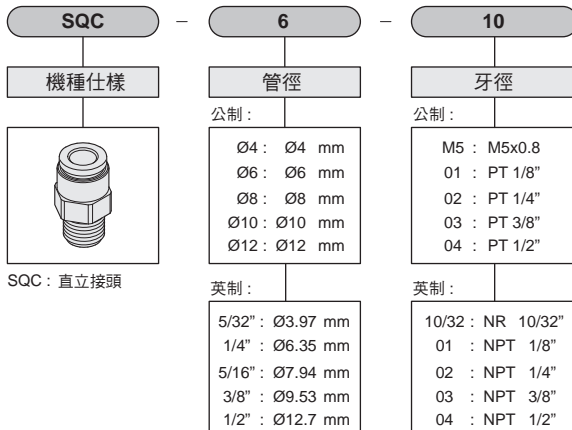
SQC – 6 – 10

機種仕樣

SQC：直立接頭

管徑

公制：

Ø4： Ø4 mm
Ø6： Ø6 mm
Ø8： Ø8 mm
Ø10：Ø10 mm
Ø12：Ø12 mm

英制：

5/32"：Ø3.97 mm
1/4"：Ø6.35 mm
5/16"：Ø7.94 mm
3/8"：Ø9.53 mm
1/2"：Ø12.7 mm

牙徑

公制：

M5 ： M5x0.8
01 ： PT 1/8"
02 ： PT 1/4"
03 ： PT 3/8"
04 ： PT 1/2"

英制：

10/32：NR 10/32"
01 ：NPT 1/8"
02 ：NPT 1/4"
03 ：NPT 3/8"
04 ：NPT 1/2"